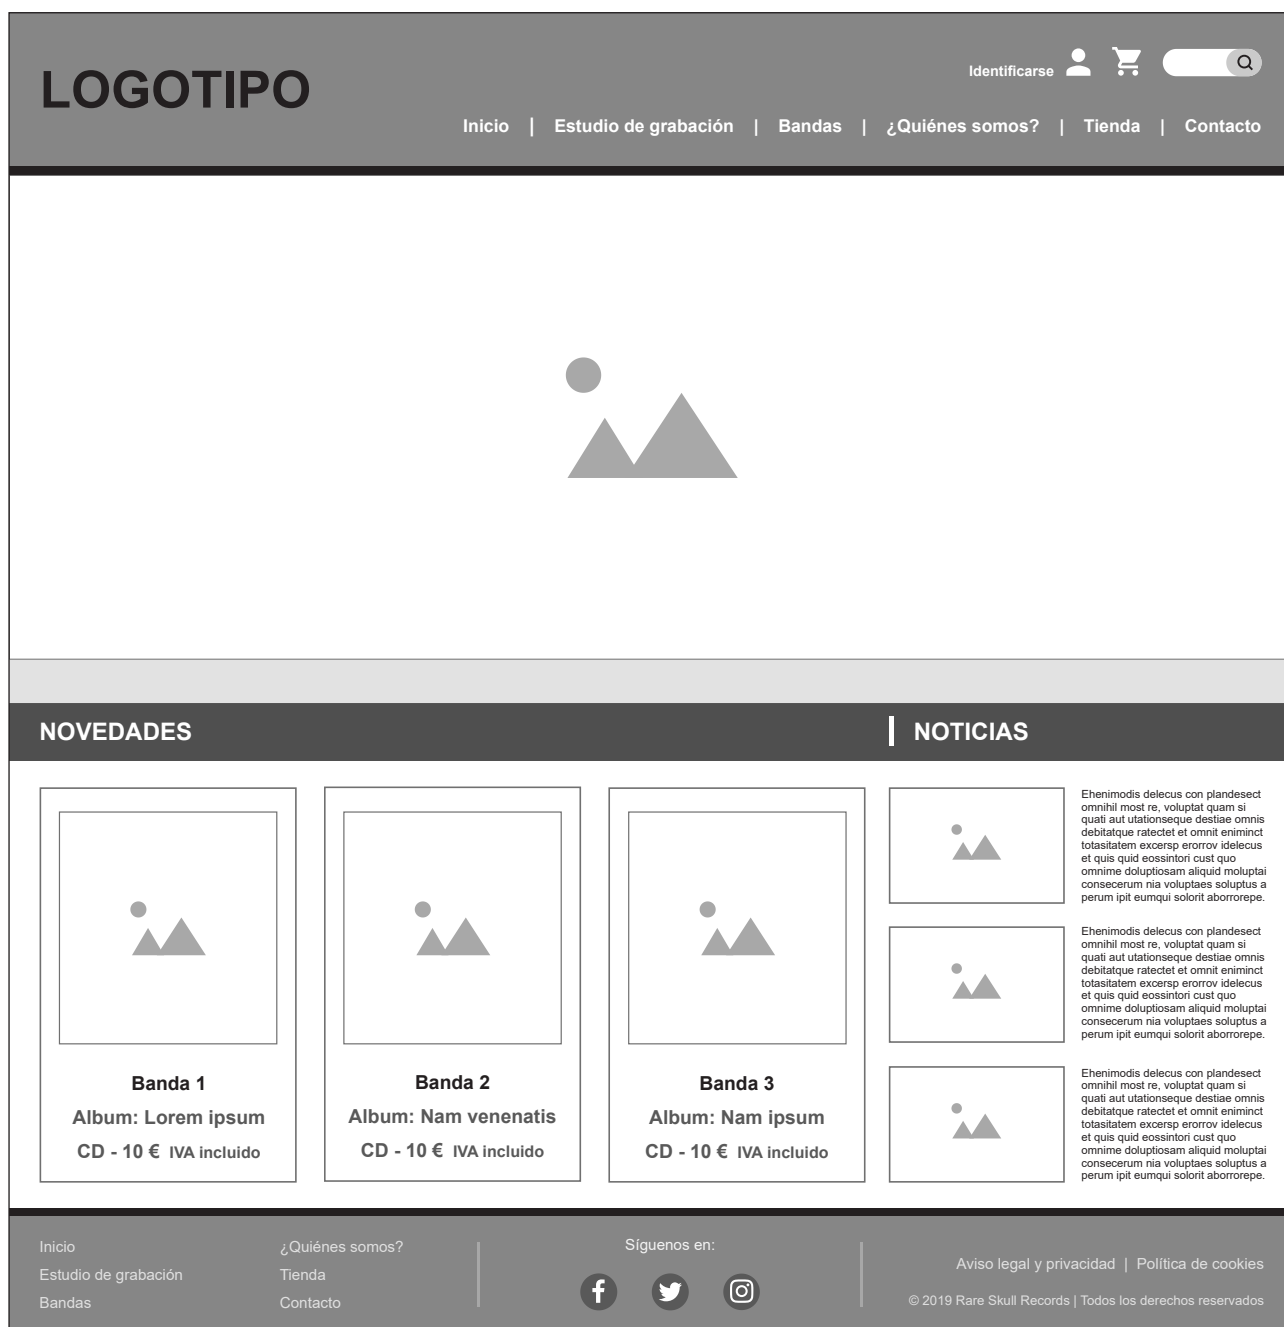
LOGOTIPO

Identificarse

Inicio | Estudio de grabación | Bandas | ¿Quiénes somos? | Tienda | Contacto

NOVEDADES

NOTICIAS

Banda 1
Album: Lorem ipsum
CD - 10 € IVA incluido

Banda 2
Album: Nam venenatis
CD - 10 € IVA incluido

Banda 3
Album: Nam ipsum
CD - 10 € IVA incluido

Ehenimodis delecus con plandesect omnihil most re, voluptat quam si quati aut utationseque destiae omnis debitatque ratectet et omnit eniminct totasitatem excersp erorrov idelecus et quis quid eossintori cust quo omnime doluptiosam aliquid moluptai consecerum nia voluptaes soluptus a perum ipit eumqui solorit aborrorepe.

Ehenimodis delecus con plandesect omnihil most re, voluptat quam si quati aut utationseque destiae omnis debitatque ratectet et omnit eniminct totasitatem excersp erorrov idelecus et quis quid eossintori cust quo omnime doluptiosam aliquid moluptai consecerum nia voluptaes soluptus a perum ipit eumqui solorit aborrorepe.

Ehenimodis delecus con plandesect omnihil most re, voluptat quam si quati aut utationseque destiae omnis debitatque ratectet et omnit eniminct totasitatem excersp erorrov idelecus et quis quid eossintori cust quo omnime doluptiosam aliquid moluptai consecerum nia voluptaes soluptus a perum ipit eumqui solorit aborrorepe.

Inicio
Estudio de grabación
Bandas

¿Quiénes somos?
Tienda
Contacto

Síguenos en:

Aviso legal y privacidad | Política de cookies
© 2019 Rare Skull Records | Todos los derechos reservados